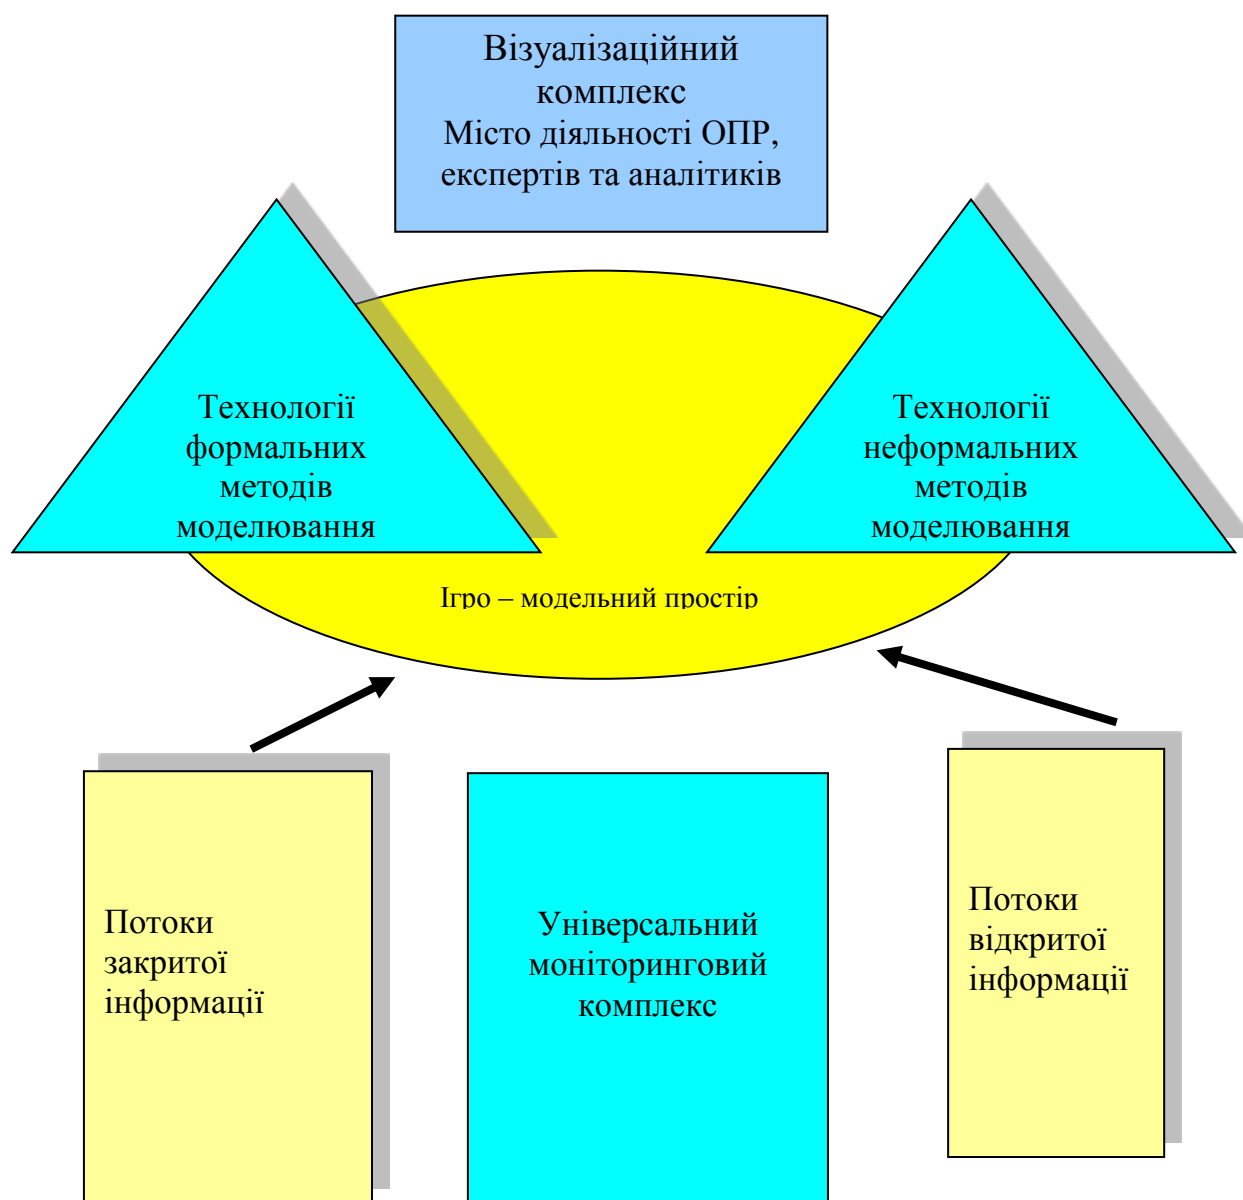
Візуалізаційний комплекс
Місто діяльності ОПР, експертів та аналітиків

Технології формальних методів моделювання

Технології неформальних методів моделювання

Ігро – модельний простір

Потоки закритої інформації

Універсальний моніторинговий комплекс

Потоки відкритої інформації